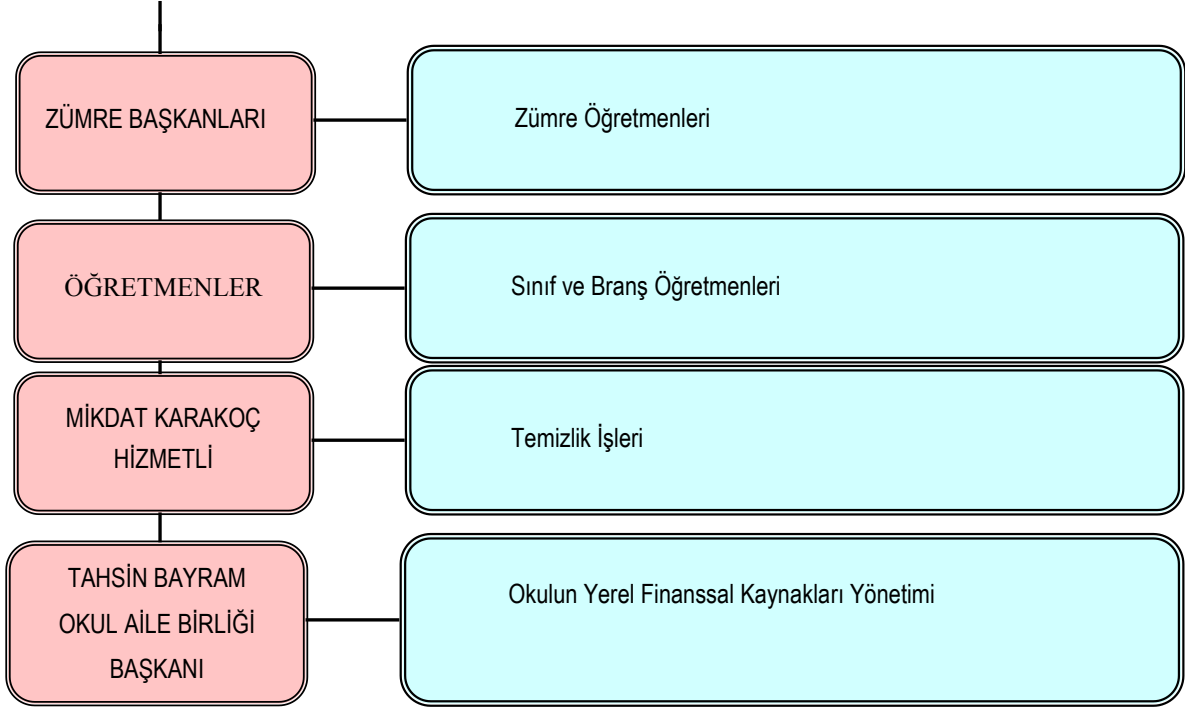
ZÜMRE BAŞKANLARI

Zümre Öğretmenleri

ÖĞRETMENLER

Sınıf ve Branş Öğretmenleri

MİKDAT KARAKOÇ HİZMETLİ

Temizlik İşleri

TAHSİN BAYRAM OKUL AİLE BİRLİĞİ BAŞKANI

Okulun Yerel Finanssal Kaynakları Yönetimi